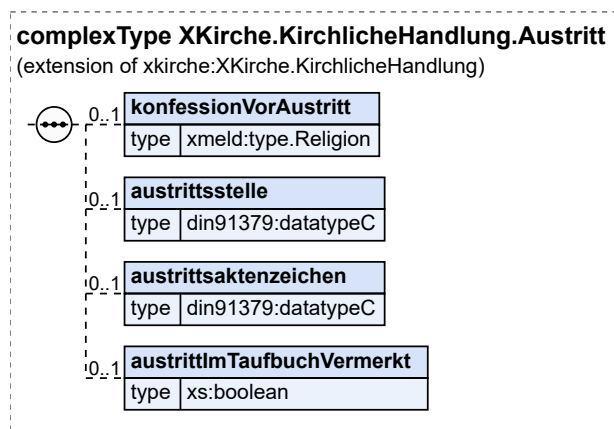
complexType XKirche.KirchlicheHandlung.Austritt
(extension of xkirche:XKirche.KirchlicheHandlung)

0..1 konfessionVorAustritt
type xmeld:type.Religion

0..1 austrittsstelle
type din91379:datatypeC

0..1 austrittsaktenzeichen
type din91379:datatypeC

0..1 austrittImTaufbuchVermerkt
type xs:boolean